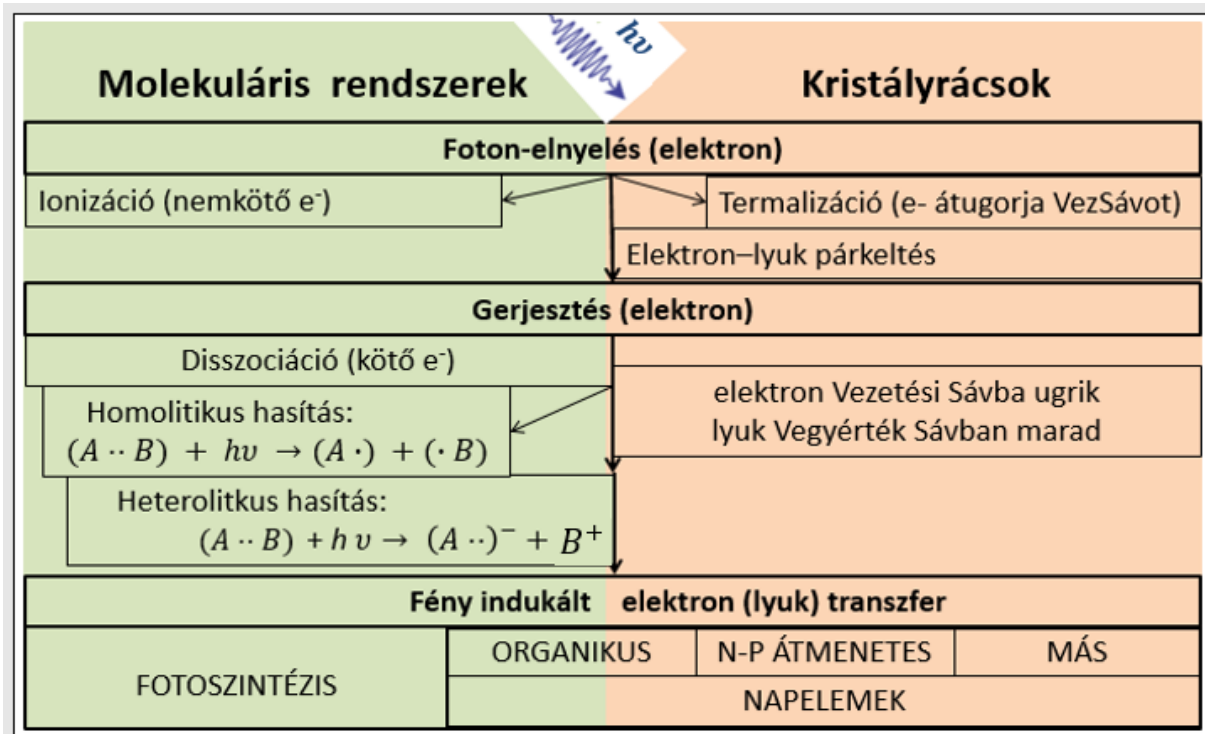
$h\upsilon$

Molekuláris rendszerek

Kristályrácsok

Foton-elnyelés (elektron)

Ionizáció (nemkötő $e^-$)

Termalizáció (e- átugorja VezSávot)

Elektron–lyuk párkeltés

Gerjesztés (elektron)

Disszociáció (kötő $e^-$)

Homolitikus hasítás:
$(A \cdot\cdot B) + h\upsilon \rightarrow (A\cdot) + (\cdot B)$

elektron Vezetési Sávba ugrik
lyuk Vegyérték Sávban marad

Heterolitikus hasítás:
$(A \cdot\cdot B) + h\upsilon \rightarrow (A \cdot\cdot)^- + B^+$

Fény indukált elektron (lyuk) transzfer

| FOTOSZINTÉZIS | ORGANIKUS | N-P ÁTMENETES | MÁS |
|---|---|---|---|
| | NAPELEMEK | | |